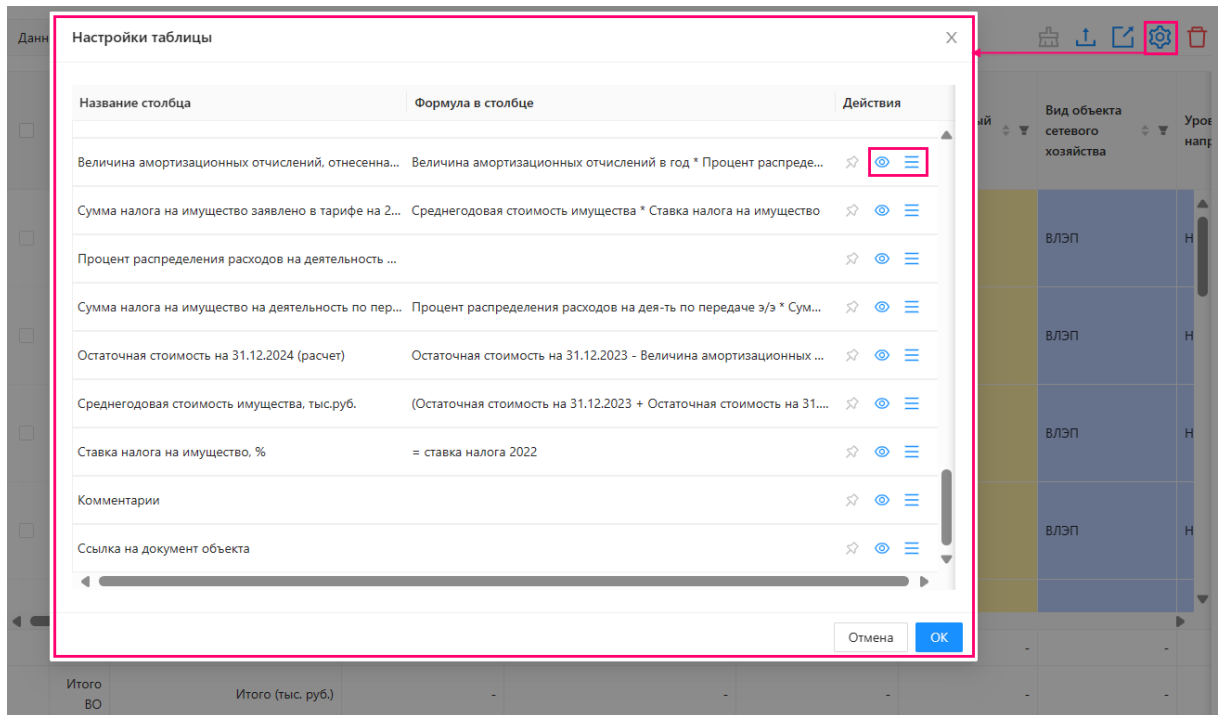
Данн

Настройки таблицы

| Название столбца | Формула в столбце | Действия |
|---|---|---|
| Величина амортизационных отчислений, отнесенна... | Величина амортизационных отчислений в год * Процент распреде... | |
| Сумма налога на имущество заявлено в тарифе на 2... | Среднегодовая стоимость имущества * Ставка налога на имущество | |
| Процент распределения расходов на деятельность ... | | |
| Сумма налога на имущество на деятельность по пер... | Процент распределения расходов на дея-ть по передаче э/э * Сум... | |
| Остаточная стоимость на 31.12.2024 (расчет) | Остаточная стоимость на 31.12.2023 - Величина амортизационных ... | |
| Среднегодовая стоимость имущества, тыс.руб. | (Остаточная стоимость на 31.12.2023 + Остаточная стоимость на 31.... | |
| Ставка налога на имущество, % | = ставка налога 2022 | |
| Комментарии | | |
| Ссылка на документ объекта | | |

Отмена
OK

ый
Вид объекта сетевого хозяйства
Уров напр

ВЛЭП
Н
ВЛЭП
Н
ВЛЭП
Н
ВЛЭП
Н

Итого ВО
Итого (тыс. руб.)
-
-
-
-
-
-
-